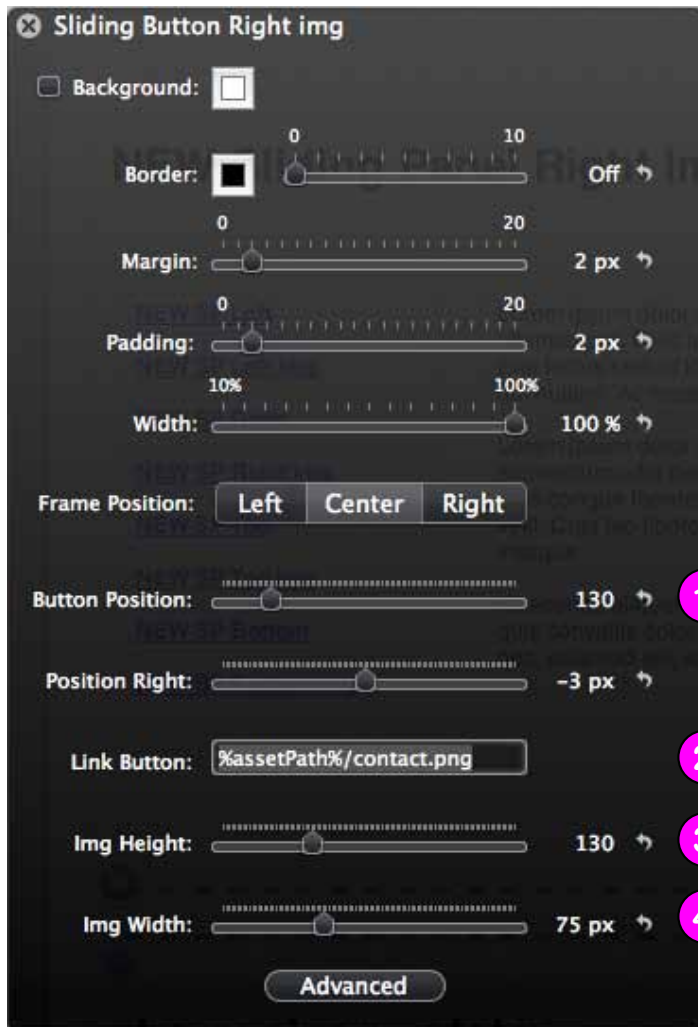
Sliding Button Right img

Background:

Border: 0 10 Off

Margin: 0 20 2 px

Padding: 0 20 2 px

Width: 10% 100% 100 %

Frame Position: Left Center Right

Button Position: 130

Position Right: -3 px

Link Button: %assetPath%/contact.png

Img Height: 130

Img Width: 75 px

Advanced